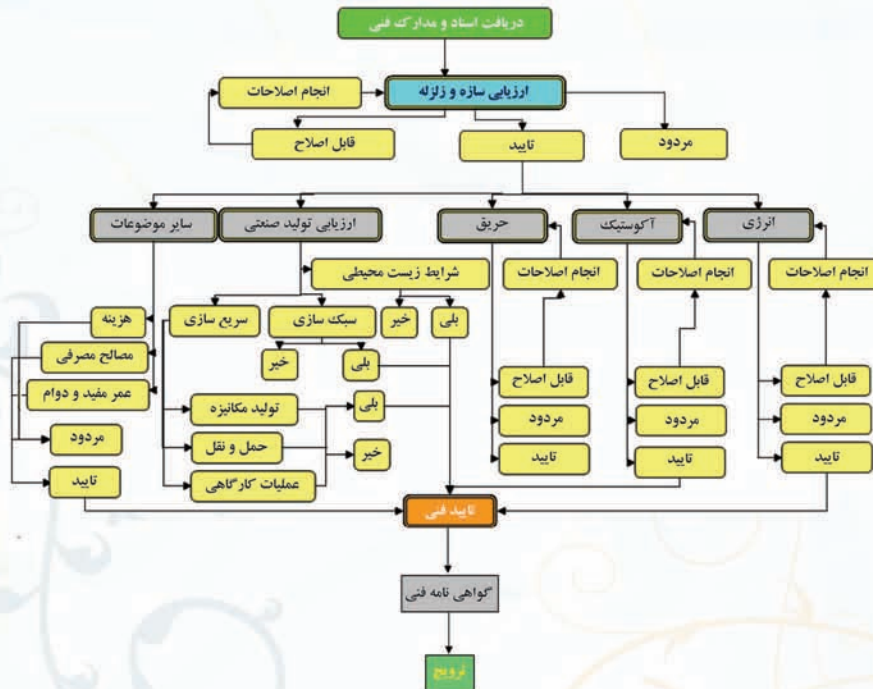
دریافت اسناد و مدارک فنی

انجام اصلاحات
ارزیابی سازه و زلزله

قابل اصلاح
تایید
مردود

سایر موضوعات
ارزیابی تولید صنعتی
حریق
آکوستیک
انرژی

شرایط زیست محیطی
انجام اصلاحات
انجام اصلاحات
انجام اصلاحات

هزینه
سریع سازی
سبک سازی
خیر
بلی

مصالح مصرفی
خیر
بلی

عمر مفید و دوام
قابل اصلاح
قابل اصلاح
قابل اصلاح

تولید مکانیزه
بلی

مردود
مردود
مردود
مردود

حمل و نقل
خیر

تایید
عملیات کارگاهی
تایید
تایید
تایید

تایید فنی

گواهی نامه فنی

ترویج